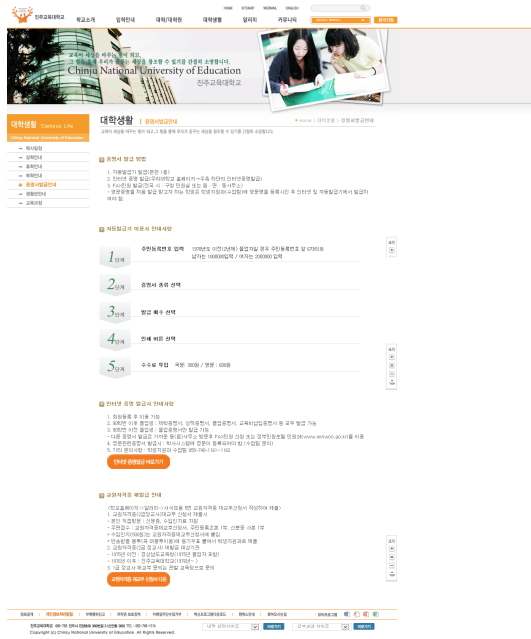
HOME SITEMAP WEBMAIL ENGLISH

진주교육대학교

학교소개 입학안내 대학/대학원 대학생활 알리미 커뮤니티

Chinju National University of Education
진주교육대학교

대학생활 Campus Life
Chinju National University of Education

학사일정
장학안내
증명안내
복지안내
증명서발급안내
병원안내
교육과정

대학생활 | 증명서발급안내

Home > 대학생활 > 증명서발급안내

증명서 발급 방법

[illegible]

자동발급기 이용시 안내사항

1단계 주민등록번호 입력
2단계 증명서 종류 선택
3단계 발급 매수 선택
4단계 인쇄 버튼 선택
5단계 수수료 투입 국문 : 300원 / 영문 : 600원

인터넷 증명 발급시 안내사항

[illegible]

교원자격증 재발급 안내

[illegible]

개인정보처리방침

Copyright (c) Chinju National University of Education. All Rights Reserved.